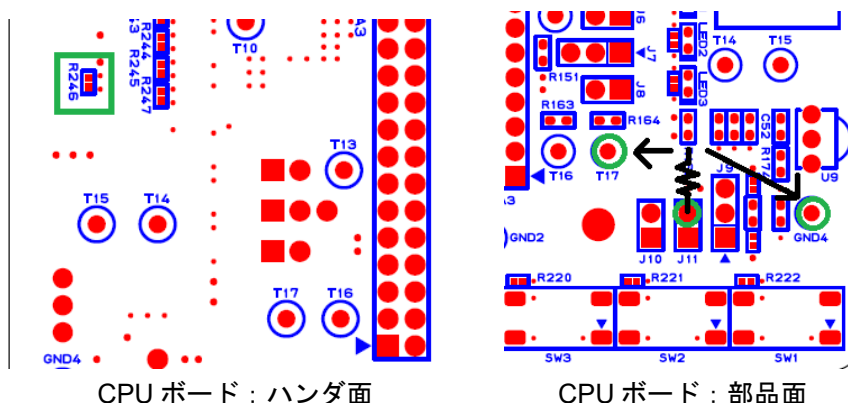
R246
R244
R245
R247
3
T10
A3
T13
T15
T14
T17
T16
GND4

J6
LED2
T14
T15
J7
R151
LED3
J8
R163
R164
C52
R172
T16
T17
U9
J9
A3
GND2
J10
J11
GND4
R220
R221
R222
SW3
SW2
SW1

CPU ボード：ハンダ面

CPU ボード：部品面